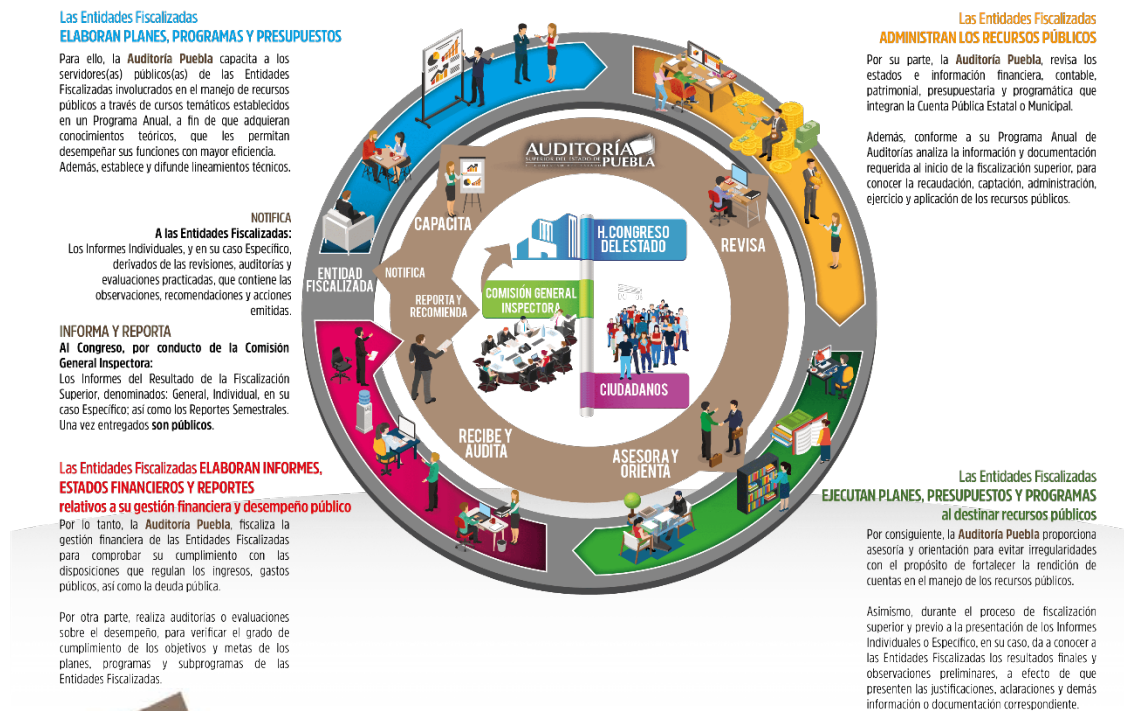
Las Entidades Fiscalizadas
ELABORAN PLANES, PROGRAMAS Y PRESUPUESTOS

Para ello, la Auditoría Puebla capacita a los servidores(as) públicos(as) de las Entidades Fiscalizadas involucrados en el manejo de recursos públicos a través de cursos temáticos establecidos en un Programa Anual, a fin de que adquieran conocimientos teóricos, que les permitan desempeñar sus funciones con mayor eficiencia. Además, establece y difunde lineamientos técnicos.

NOTIFICA
A las Entidades Fiscalizadas:
Los Informes Individuales, y en su caso Específico, derivados de las revisiones, auditorías y evaluaciones practicadas, que contiene las observaciones, recomendaciones y acciones emitidas.

INFORMA Y REPORTA
Al Congreso, por conducto de la Comisión General Inspectora:
Los Informes del Resultado de la Fiscalización Superior, denominados: General, Individual, en su caso Específico; así como los Reportes Semestrales. Una vez entregados son públicos.

Las Entidades Fiscalizadas ELABORAN INFORMES, ESTADOS FINANCIEROS Y REPORTES relativos a su gestión financiera y desempeño público

Por lo tanto, la Auditoría Puebla, fiscaliza la gestión financiera de las Entidades Fiscalizadas para comprobar su cumplimiento con las disposiciones que regulan los ingresos, gastos públicos, así como la deuda pública.

Por otra parte, realiza auditorías o evaluaciones sobre el desempeño, para verificar el grado de cumplimiento de los objetivos y metas de los planes, programas y subprogramas de las Entidades Fiscalizadas.

AUDITORÍA SUPERIOR DEL ESTADO DE PUEBLA

CAPACITA
REVISA
ENTIDAD FISCALIZADA
NOTIFICA
REPORTA Y RECOMIENDA
H.CONGRESO DEL ESTADO
COMISIÓN GENERAL INSPECTORA
CIUDADANOS
RECIBE Y AUDITA
ASESORA Y ORIENTA

Las Entidades Fiscalizadas
ADMINISTRAN LOS RECURSOS PÚBLICOS

Por su parte, la Auditoría Puebla, revisa los estados e información financiera, contable, patrimonial, presupuestaria y programática que integran la Cuenta Pública Estatal o Municipal.

Además, conforme a su Programa Anual de Auditorías analiza la información y documentación requerida al inicio de la fiscalización superior, para conocer la recaudación, captación, administración, ejercicio y aplicación de los recursos públicos.

Las Entidades Fiscalizadas
EJECUTAN PLANES, PRESUPUESTOS Y PROGRAMAS al destinar recursos públicos

Por consiguiente, la Auditoría Puebla proporciona asesoría y orientación para evitar irregularidades con el propósito de fortalecer la rendición de cuentas en el manejo de los recursos públicos.

Asimismo, durante el proceso de fiscalización superior y previo a la presentación de los Informes Individuales o Específico, en su caso, da a conocer a las Entidades Fiscalizadas los resultados finales y observaciones preliminares, a efecto de que presenten las justificaciones, aclaraciones y demás información o documentación correspondiente.